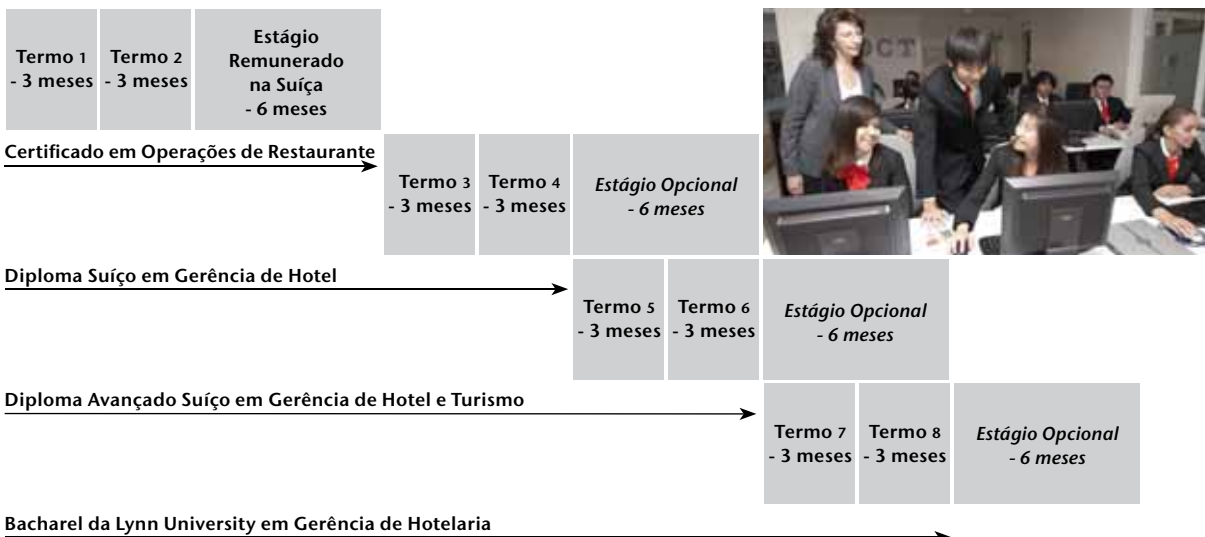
Termo 1 - 3 meses

Termo 2 - 3 meses

Estágio Remunerado na Suíça - 6 meses

Certificado em Operações de Restaurante

Termo 3 - 3 meses

Termo 4 - 3 meses

*Estágio Opcional - 6 meses*

Diploma Suíço em Gerência de Hotel

Termo 5 - 3 meses

Termo 6 - 3 meses

*Estágio Opcional - 6 meses*

Diploma Avançado Suíço em Gerência de Hotel e Turismo

Termo 7 - 3 meses

Termo 8 - 3 meses

*Estágio Opcional - 6 meses*

Bacharel da Lynn University em Gerência de Hotelaria